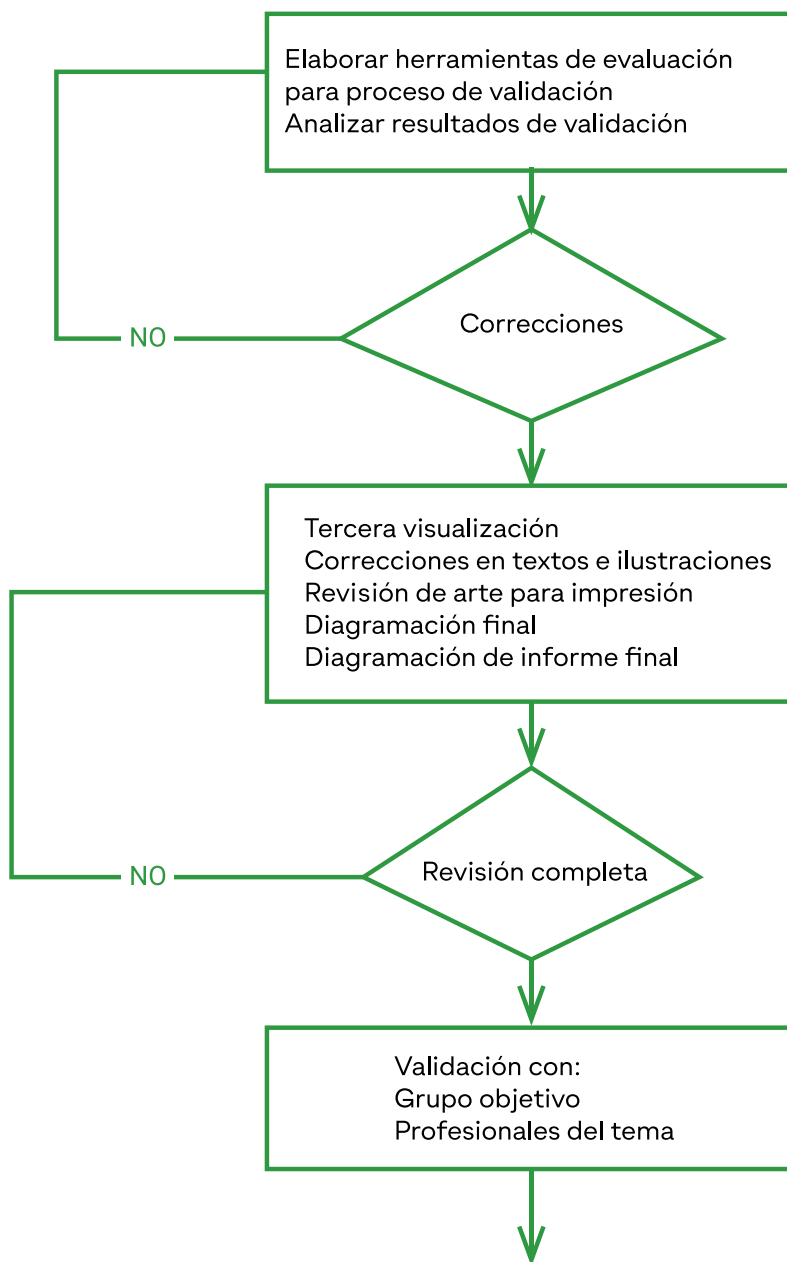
Elaborar herramientas de evaluación para proceso de validación
Analizar resultados de validación

NO

Correcciones

Tercera visualización
Correcciones en textos e ilustraciones
Revisión de arte para impresión
Diagramación final
Diagramación de informe final

NO

Revisión completa

Validación con:
Grupo objetivo
Profesionales del tema